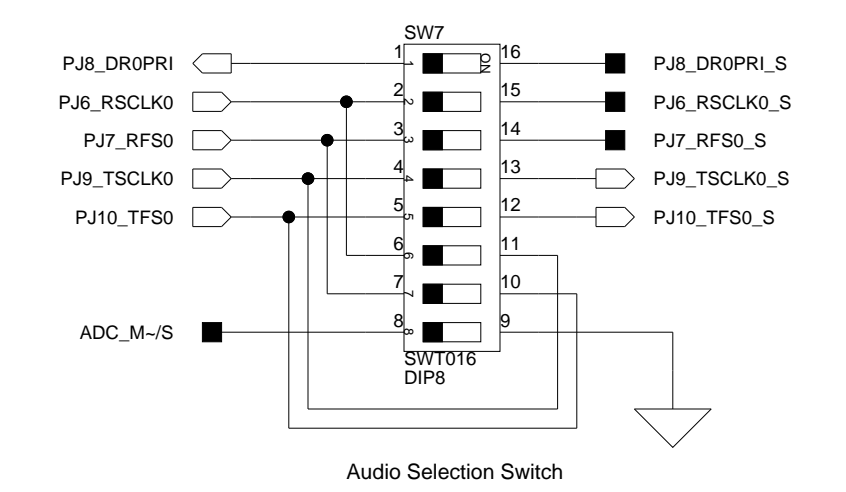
SW7

PJ8_DR0PRI
PJ6_RSCLK0
PJ7_RFS0
PJ9_TSCLK0
PJ10_TFS0
ADC_M~/S

1
2
3
4
5
6
7
8

1
2
3
4
5
6
7
8

ON

16
15
14
13
12
11
10
9

PJ8_DR0PRI_S
PJ6_RSCLK0_S
PJ7_RFS0_S
PJ9_TSCLK0_S
PJ10_TFS0_S

SWT016
DIP8

Audio Selection Switch